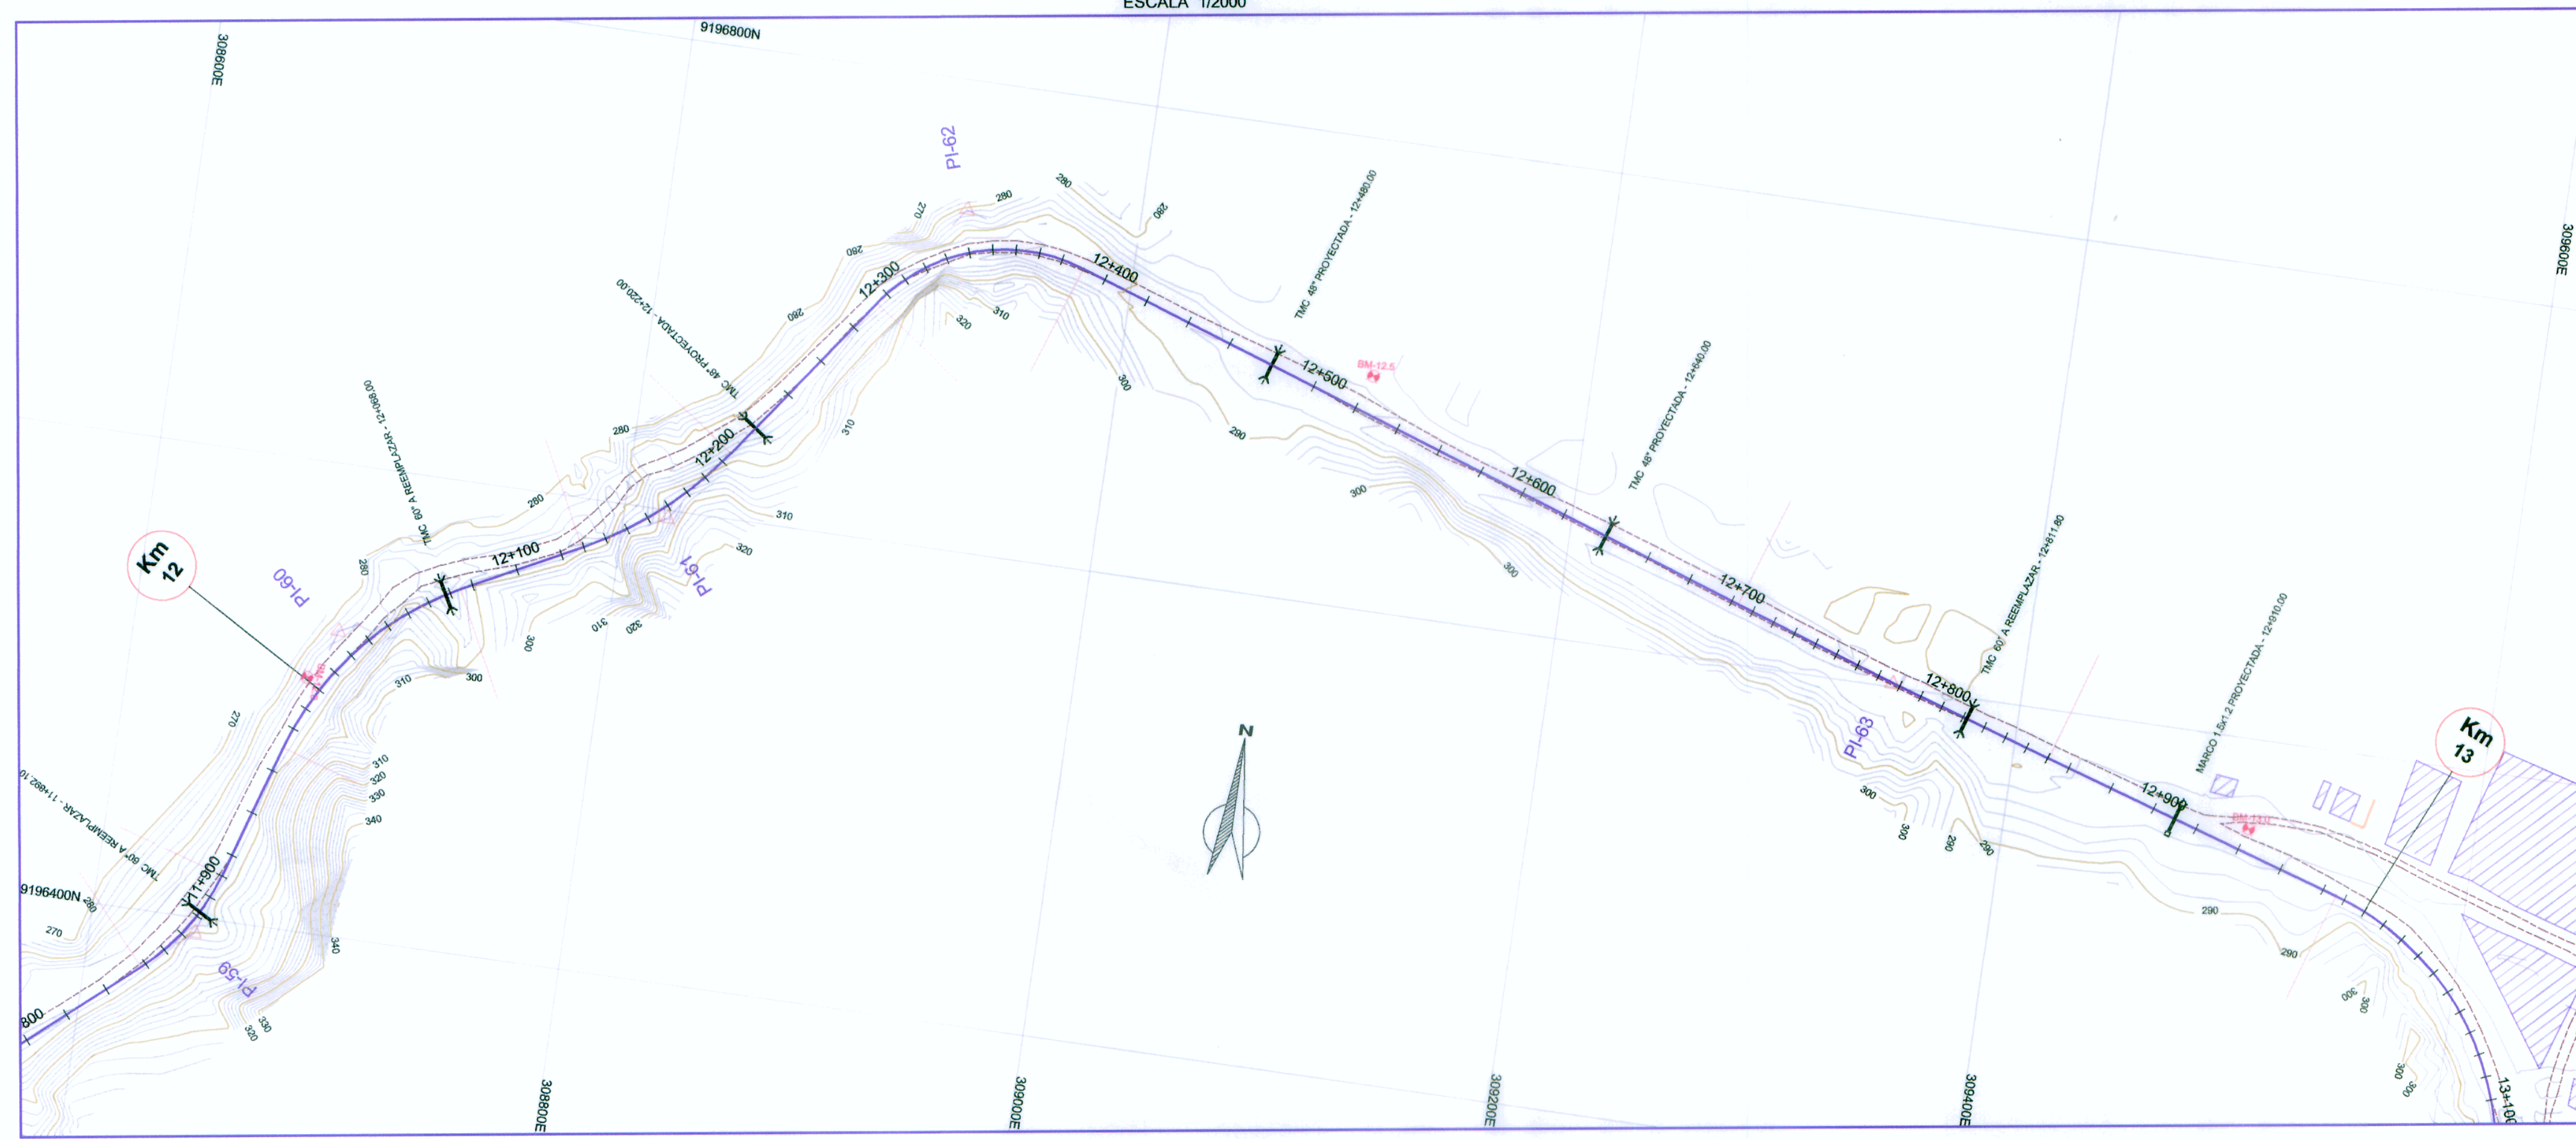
ESCALA 1/2000

9196800N

308600E

309600E

PI-62

PI-60

PI-61

PI-63

PI-59

Km 12

Km 13

12+100

12+200

12+300

12+400

12+500

12+600

12+700

12+800

12+900

11+900

13+100

800

TMC 60" A REEMPLAZAR - 12+098.00

TMC 48" PROYECTADA - 12+220.00

TMC 48" PROYECTADA - 12+480.00

TMC 48" PROYECTADA - 12+640.00

TMC 60" A REEMPLAZAR - 12+811.80

MARCO 1.5x1.2 PROYECTADA - 12+910.00

TMC 60" A REEMPLAZAR - 11+892.10

BM-12.5

N

9196400N

270

280

290

300

310

320

330

340

308800E

309000E

309200E

309400E